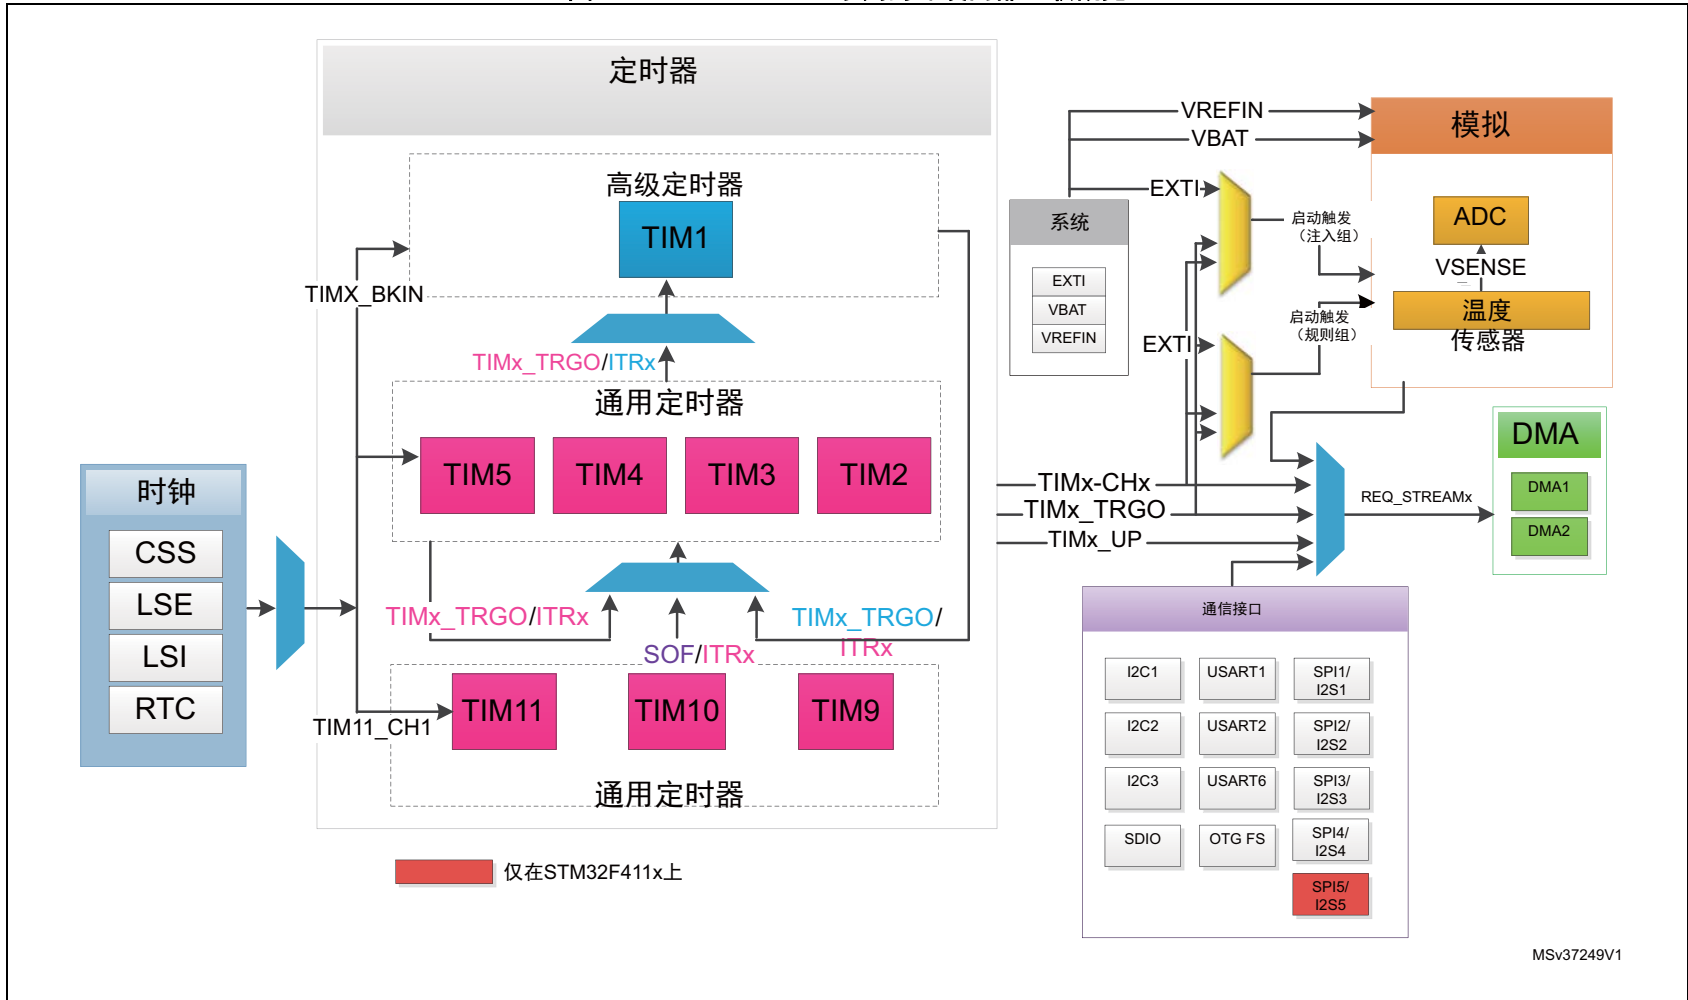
定时器

高级定时器

TIM1

TIMX_BKIN

TIMx_TRGO/ITRx

通用定时器

TIM5 TIM4 TIM3 TIM2

TIMx_TRGO/ITRx

SOF/ITRx

TIMx_TRGO/ITRx

TIM11_CH1

TIM11 TIM10 TIM9

通用定时器

时钟

CSS

LSE

LSI

RTC

仅在STM32F411x上

VREFIN

VBAT

模拟

EXTI

系统

EXTI

VBAT

VREFIN

启动触发（注入组）

ADC

VSENSE

启动触发（规则组）

温度传感器

EXTI

DMA

TIMx-CHx

TIMx_TRGO

TIMx_UP

REQ_STREAMx

DMA1

DMA2

通信接口

I2C1 USART1 SPI1/I2S1

I2C2 USART2 SPI2/I2S2

I2C3 USART6 SPI3/I2S3

SDIO OTG FS SPI4/I2S4

SPI5/I2S5

MSv37249V1